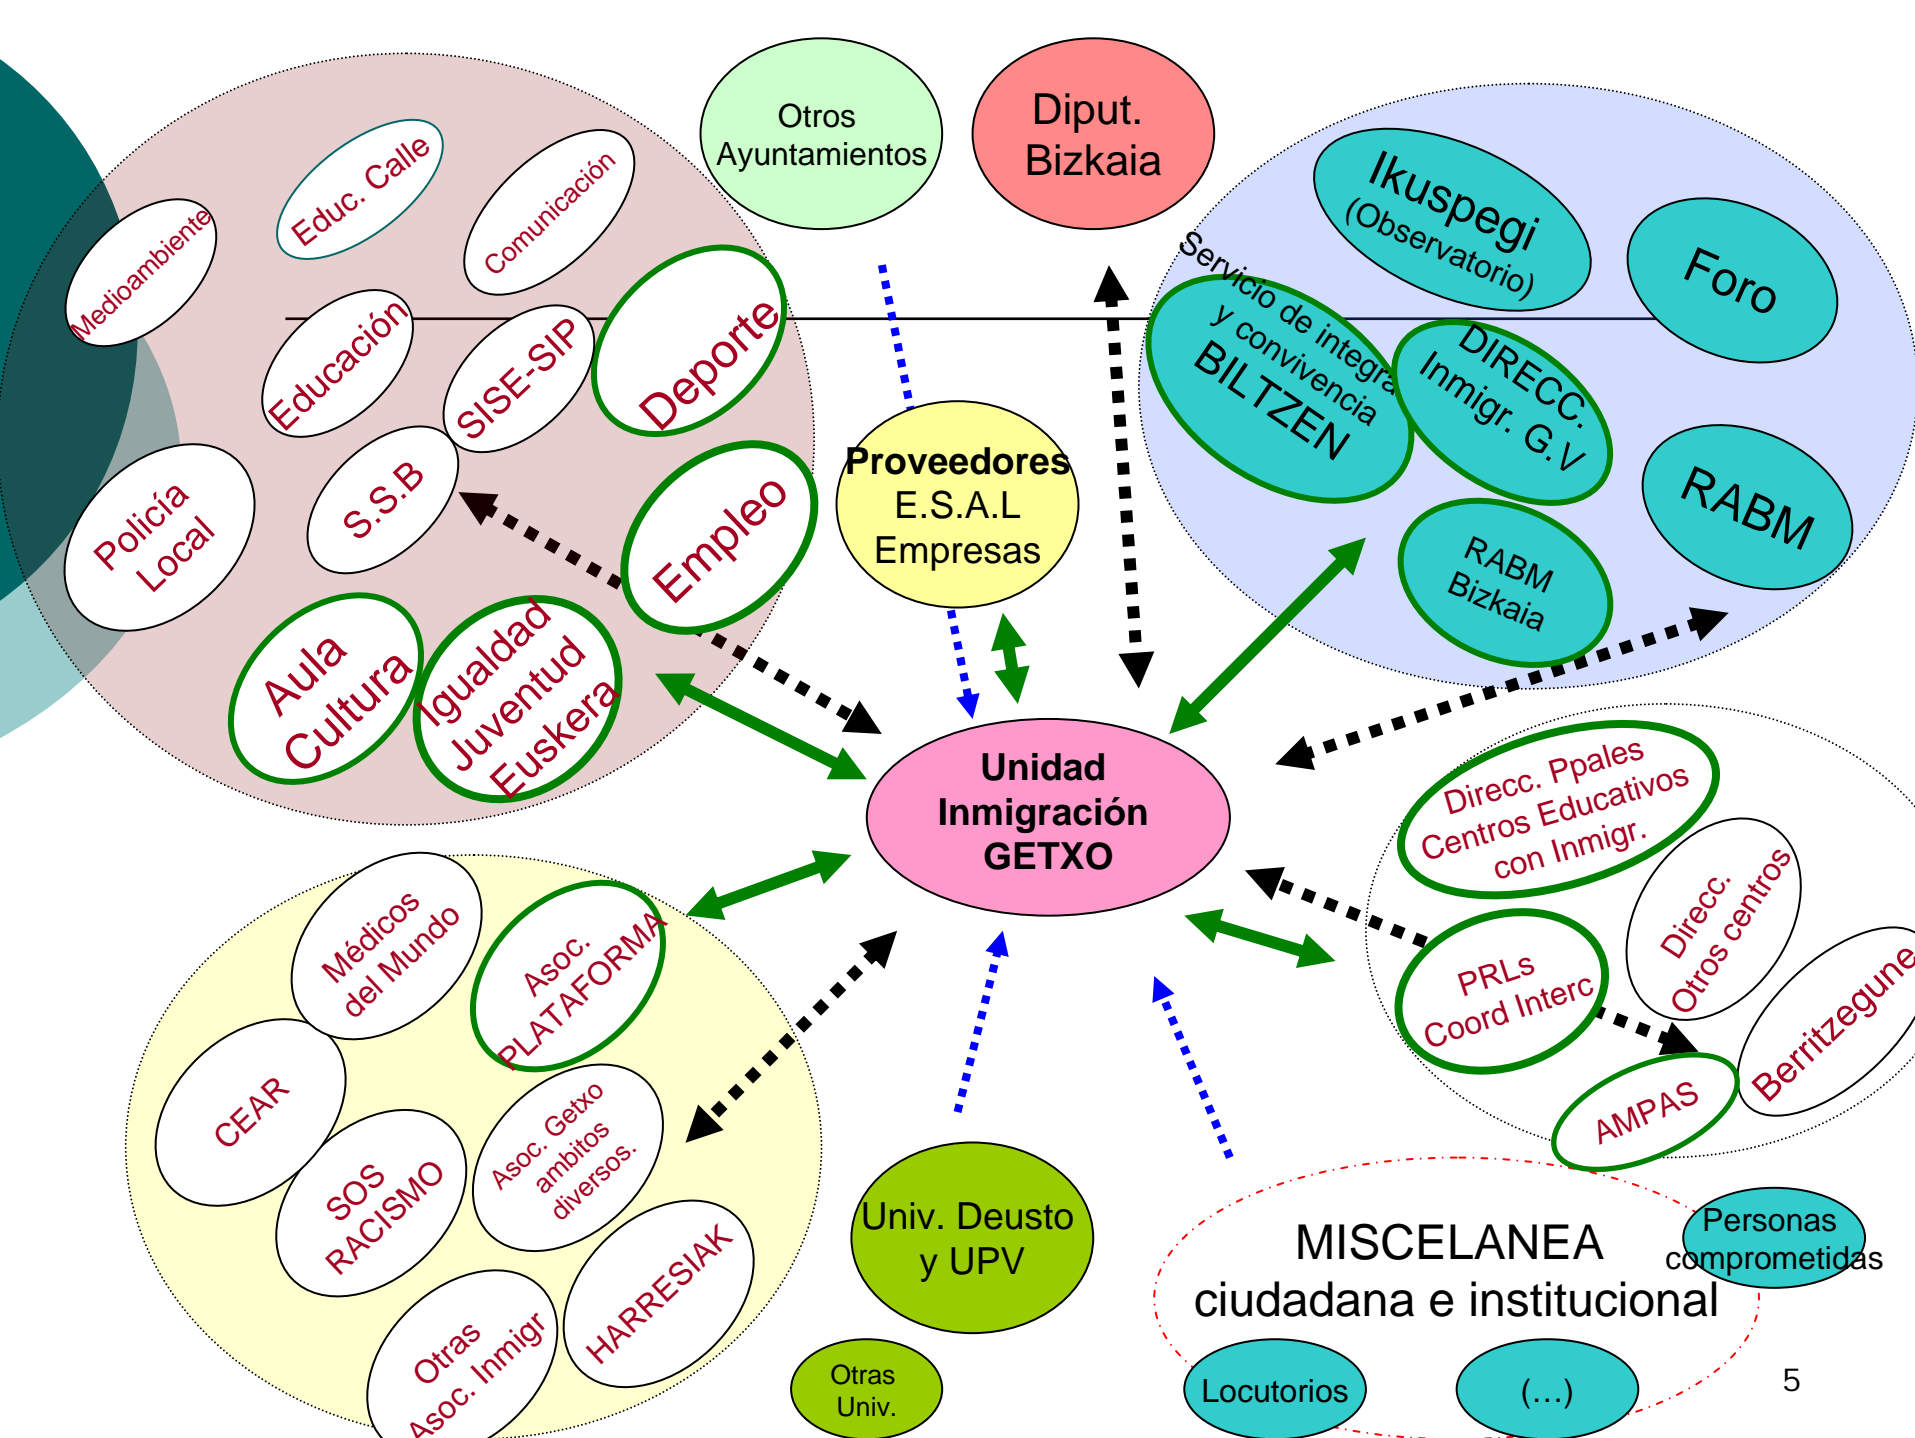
Medioambiente

Educ. Calle

Comunicación

Educación

SISE-SIP

Deporte

Policía Local

S.S.B

Empleo

Aula Cultura

Igualdad Juventud Euskera

Otros Ayuntamientos

Diput. Bizkaia

Proveedores E.S.A.L Empresas

Ikuspegi (Observatorio)

Foro

Servicio de integra y convivencia BILTZEN

DIRECC. Inmigr. G.V

RABM

RABM Bizkaia

Unidad Inmigración GETXO

Direcc. Ppales Centros Educativos con Inmigr.

Direcc. Otros centros

PRLs Coord Interc

Berritzegune

AMPAS

Médicos del Mundo

Asoc. PLATAFORMA

CEAR

SOS RACISMO

Asoc. Getxo ambitos diversos.

HARRESIAK

Otras Asoc. Inmigr

Univ. Deusto y UPV

Otras Univ.

MISCELANEA ciudadana e institucional

Personas comprometidas

Locutorios

(...)

5